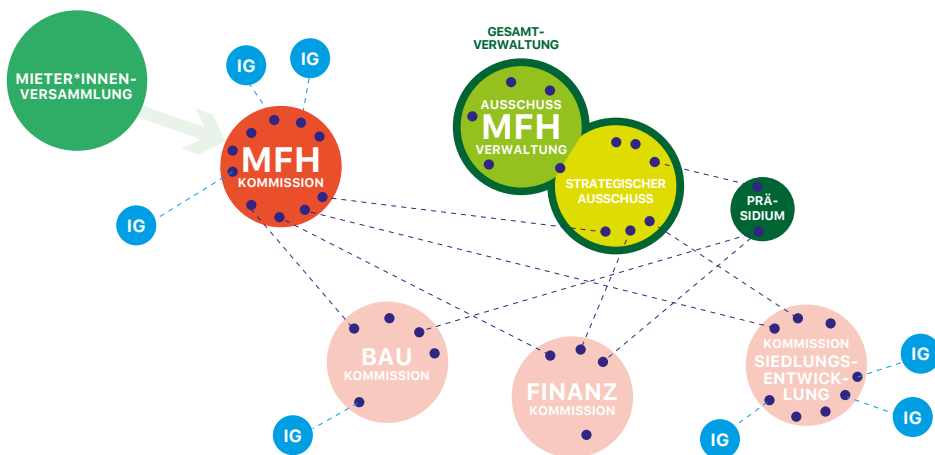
MIETER*INNEN-VERSAMMLUNG

IG

IG

MFH
KOMMISSION

IG

GESAMT-VERWALTUNG

AUSSCHUSS
MFH
VERWALTUNG

STRATEGISCHER AUSSCHUSS

PRÄ-SIDIUM

BAU
KOMMISSION

IG

FINANZ
KOMMISSION

KOMMISSION
SIEDLUNGS-ENTWICK-LUNG

IG

IG

IG